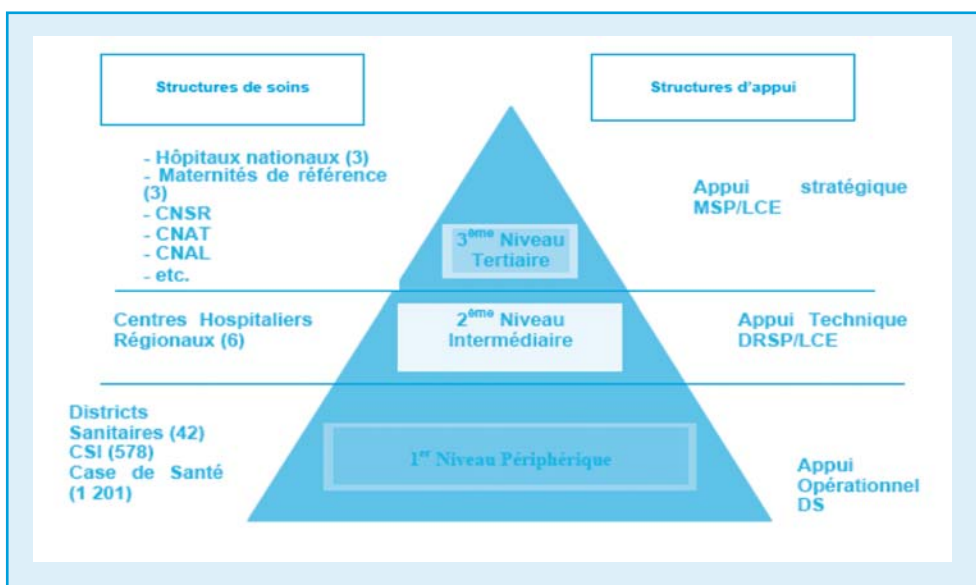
Structures de soins

Structures d'appui

- Hôpitaux nationaux (3)
- Maternités de référence (3)
- CNSR
- CNAT
- CNAL
- etc.

$3^{ème}$ Niveau Tertiaire

Appui stratégique MSP/LCE

Centres Hospitaliers Régionaux (6)

$2^{ème}$ Niveau Intermédiaire

Appui Technique DRSP/LCE

Districts Sanitaires (42)
CSI (578)
Case de Santé (1 201)

$1^{er}$ Niveau Périphérique

Appui Opérationnel DS